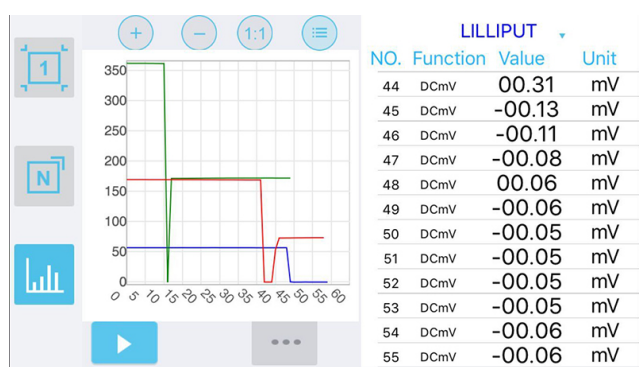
+ − 1:1

1

N

350
300
250
200
150
100
50
0
0 5 10 15 20 25 30 35 40 45 50 55 60

•••

LILLIPUT

| NO. | Function | Value | Unit |
|---|---|---|---|
| 44 | DCmV | 00.31 | mV |
| 45 | DCmV | -00.13 | mV |
| 46 | DCmV | -00.11 | mV |
| 47 | DCmV | -00.08 | mV |
| 48 | DCmV | 00.06 | mV |
| 49 | DCmV | -00.06 | mV |
| 50 | DCmV | -00.05 | mV |
| 51 | DCmV | -00.05 | mV |
| 52 | DCmV | -00.05 | mV |
| 53 | DCmV | -00.05 | mV |
| 54 | DCmV | -00.06 | mV |
| 55 | DCmV | -00.06 | mV |